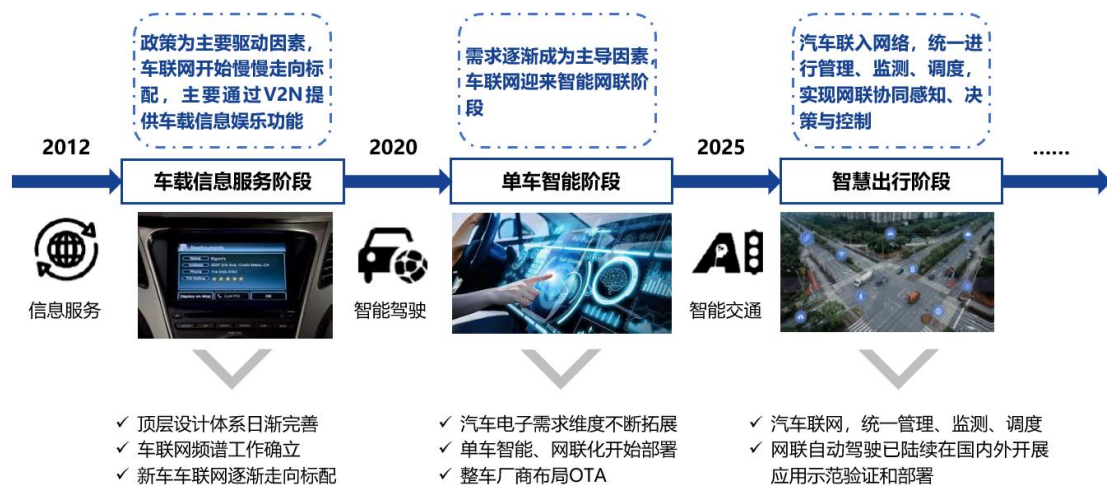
政策为主要驱动因素，车联网开始慢慢走向标配，主要通过V2N提供车载信息娱乐功能

需求逐渐成为主导因素车联网迎来智能网联阶段

汽车联入网络，统一进行管理、监测、调度，实现网联协同感知、决策与控制

2012

车载信息服务阶段

2020

单车智能阶段

2025

智慧出行阶段

......

信息服务

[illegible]

智能驾驶

智能交通

✓ 顶层设计体系日渐完善
✓ 车联网频谱工作确立
✓ 新车车联网逐渐走向标配

✓ 汽车电子需求维度不断拓展
✓ 单车智能、网联化开始部署
✓ 整车厂商布局OTA

✓ 汽车联网，统一管理、监测、调度
✓ 网联自动驾驶已陆续在国内外开展应用示范验证和部署